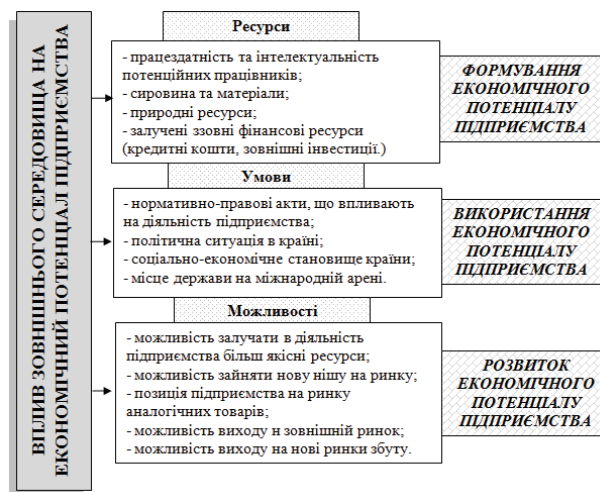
ВПЛИВ ЗОВНІШНЬОГО СЕРЕДОВИЩА НА ЕКОНОМІЧНИЙ ПОТЕНЦІАЛ ПІДПРИЄМСТВА

Ресурси

- працездатність та інтелектуальність потенційних працівників;
- сировина та матеріали;
- природні ресурси;
- залучені ззовні фінансові ресурси (кредитні кошти, зовнішні інвестиції.)

ФОРМУВАННЯ ЕКОНОМІЧНОГО ПОТЕНЦІАЛУ ПІДПРИЄМСТВА

Умови

- нормативно-правові акти, що впливають на діяльність підприємства;
- політична ситуація в країні;
- соціально-економічне становище країни;
- місце держави на міжнародній арені.

ВИКОРИСТАННЯ ЕКОНОМІЧНОГО ПОТЕНЦІАЛУ ПІДПРИЄМСТВА

Можливості

- можливість залучати в діяльність підприємства більш якісні ресурси;
- можливість зайняти нову нішу на ринку;
- позиція підприємства на ринку аналогічних товарів;
- можливість виходу н зовнішній ринок;
- можливість виходу на нові ринки збуту.

РОЗВИТОК ЕКОНОМІЧНОГО ПОТЕНЦІАЛУ ПІДПРИЄМСТВА